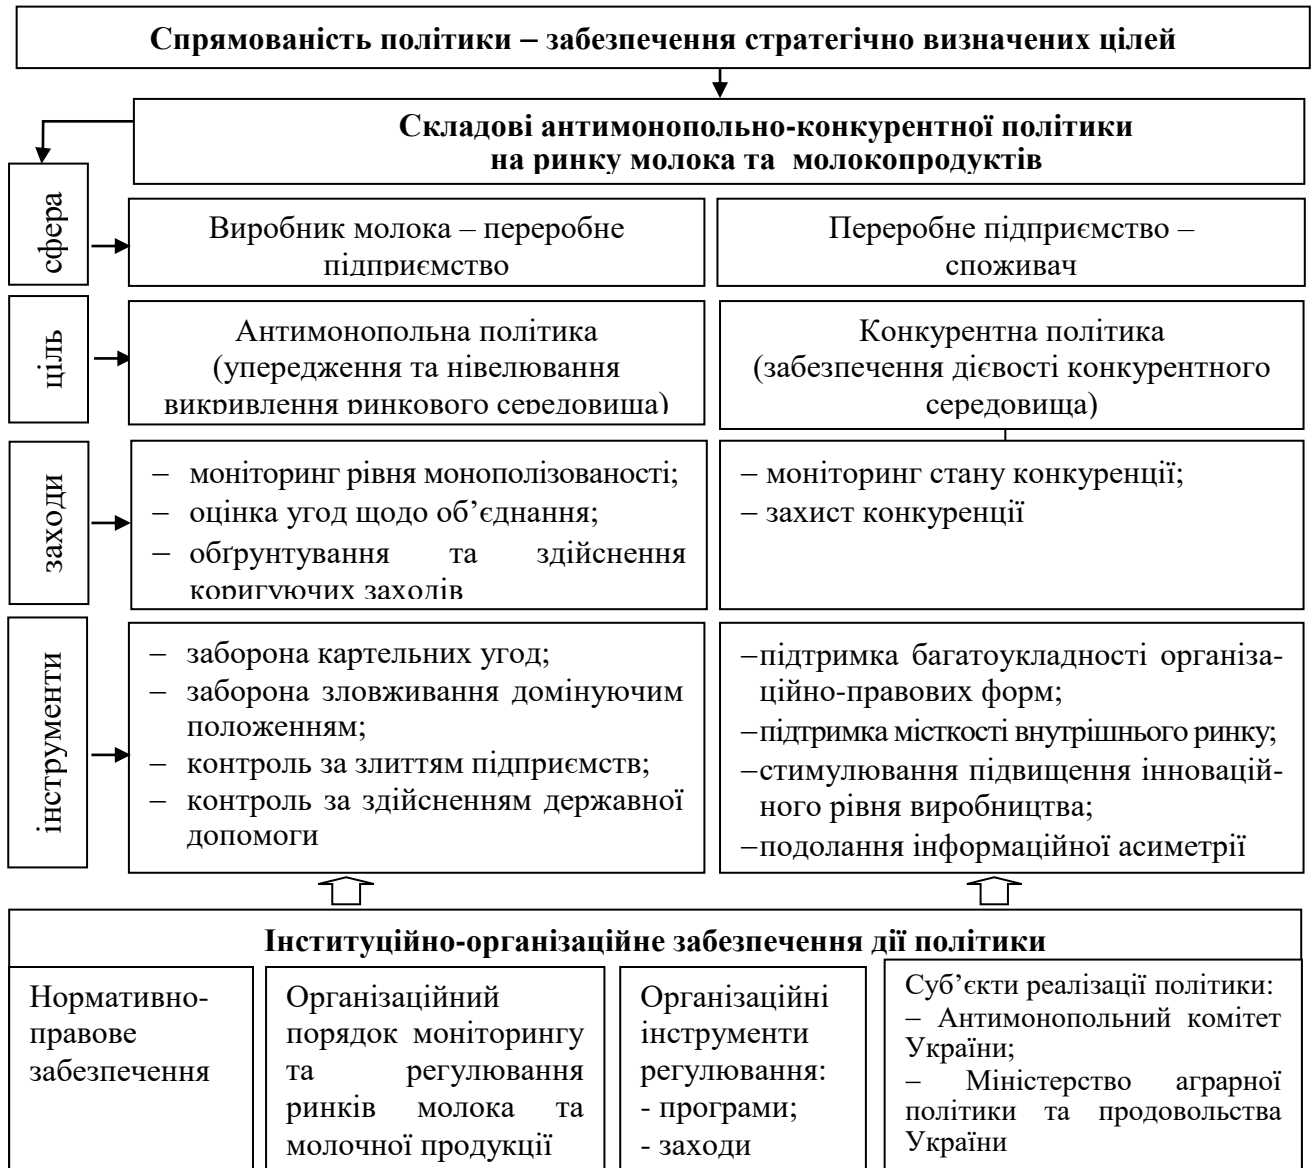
Спрямованість політики – забезпечення стратегічно визначених цілей

Складові антимонопольно-конкурентної політики на ринку молока та молокопродуктів

сфера

Виробник молока – переробне підприємство

Переробне підприємство – споживач

ціль

Антимонопольна політика (упередження та нівелювання викривлення ринкового середовища)

Конкурентна політика (забезпечення дієвості конкурентного середовища)

заходи

– моніторинг рівня монополізованості;
– оцінка угод щодо об'єднання;
– обґрунтування та здійснення коригуючих заходів

– моніторинг стану конкуренції;
– захист конкуренції

інструменти

– заборона картельних угод;
– заборона зловживання домінуючим положенням;
– контроль за злиттям підприємств;
– контроль за здійсненням державної допомоги

–підтримка багатоукладності організаційно-правових форм;
–підтримка місткості внутрішнього ринку;
–стимулювання підвищення інноваційного рівня виробництва;
–подолання інформаційної асиметрії

Інституційно-організаційне забезпечення дії політики

Нормативно-правове забезпечення

Організаційний порядок моніторингу та регулювання ринків молока та молочної продукції

Організаційні інструменти регулювання:
- програми;
- заходи

Суб'єкти реалізації політики:
– Антимонопольний комітет України;
– Міністерство аграрної політики та продовольства України